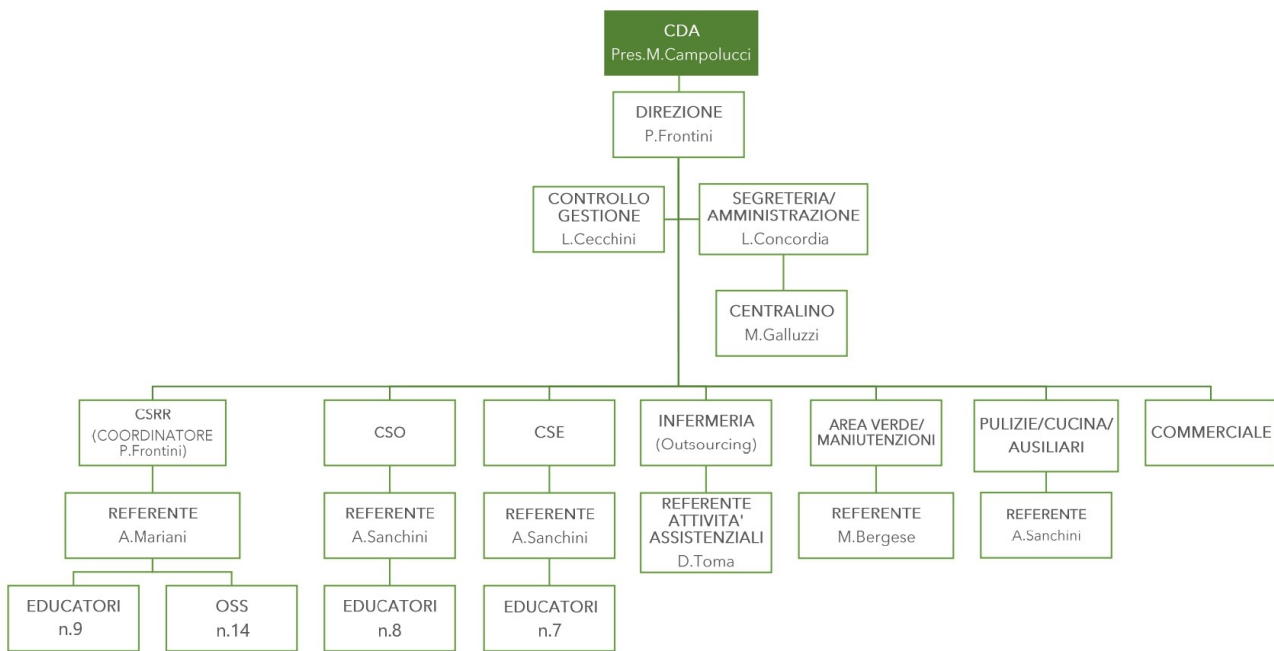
CDA
Pres.M.Campolucci

DIREZIONE
P.Frontini

CONTROLLO GESTIONE
L.Cecchini

SEGRETERIA/ AMMINISTRAZIONE
L.Concordia

CENTRALINO
M.Galluzzi

CSRR
(COORDINATORE P.Frontini)

REFERENTE
A.Mariani

EDUCATORI
n.9

OSS
n.14

CSO

REFERENTE
A.Sanchini

EDUCATORI
n.8

CSE

REFERENTE
A.Sanchini

EDUCATORI
n.7

INFERMERIA
(Outsourcing)

REFERENTE ATTIVITA' ASSISTENZIALI
D.Toma

AREA VERDE/ MANIUTENZIONI

REFERENTE
M.Bergese

PULIZIE/CUCINA/ AUSILIARI

REFERENTE
A.Sanchini

COMMERCIALE